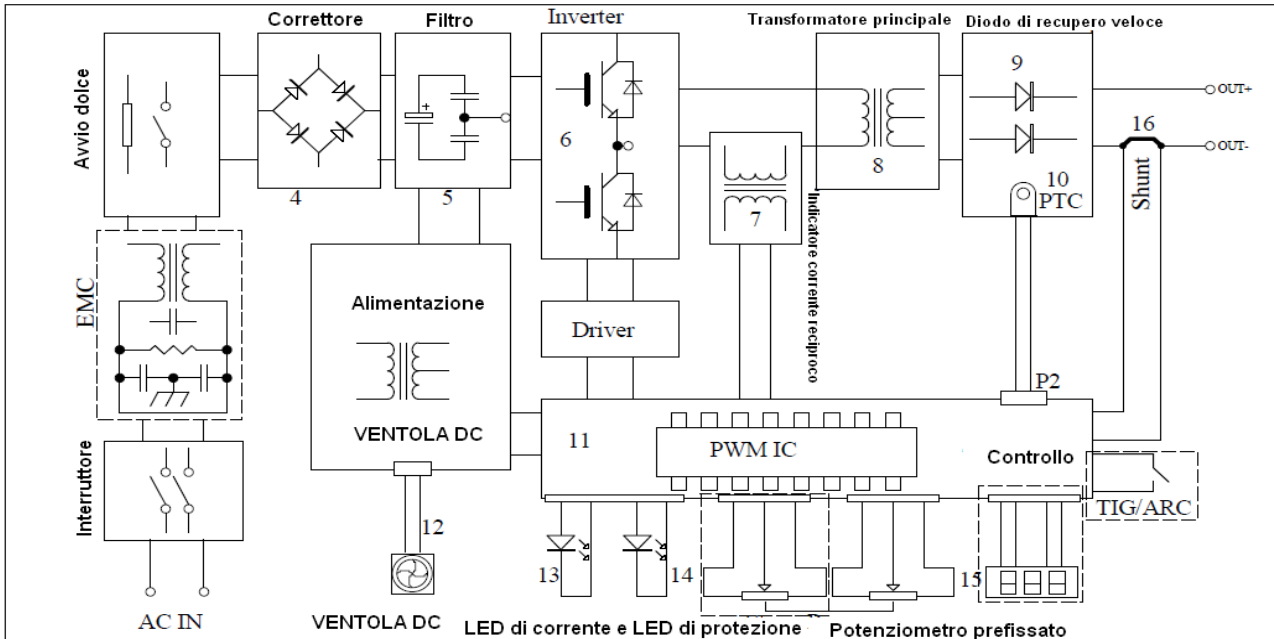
Correttore
Filtro
Inverter
Transformatore principale
Diodo di recupero veloce
Avvio dolce
4
5
6
7
8
9
10
PTC
16
OUT+
OUT-
Shunt
Indicatore corrente reciproco
EMC
Alimentazione
VENTOLA DC
Driver
P2
11
PWM IC
Controllo
TIG/ARC
Interruttore
12
13
14
15
AC IN
VENTOLA DC
LED di corrente e LED di protezione
Potenziometro prefissato